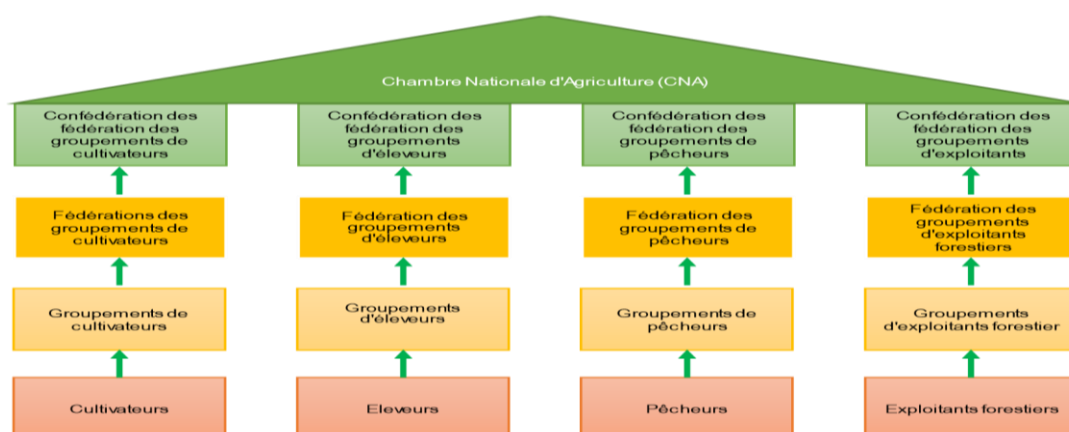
Chambre Nationale d'Agriculture (CNA)

Confédération des fédération des groupements de cultivateurs

Fédérations des groupements de cultivateurs

Groupements de cultivateurs

Cultivateurs

Confédération des fédération des groupements d'éleveurs

Fédération des groupements d'éleveurs

Groupements d'éleveurs

Eleveurs

Confédération des fédération des groupements de pêcheurs

Fédération des groupements de pêcheurs

Groupements de pêcheurs

Pêcheurs

Confédération des fédération des groupements d'exploitants

Fédération des groupements d'exploitants forestiers

Groupements d'exploitants forestier

Exploitants forestiers